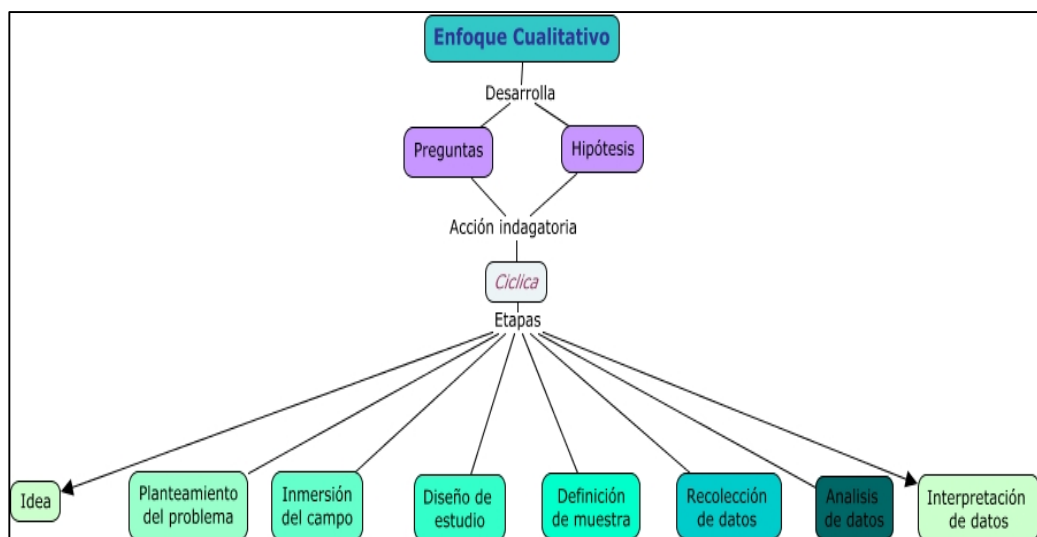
Enfoque Cualitativo

Desarrolla

Preguntas

Hipótesis

Acción indagatoria

Ciclica

Etapas

Idea

Planteamiento del problema

Inmersión del campo

Diseño de estudio

Definición de muestra

Recolección de datos

Analisis de datos

Interpretación de datos